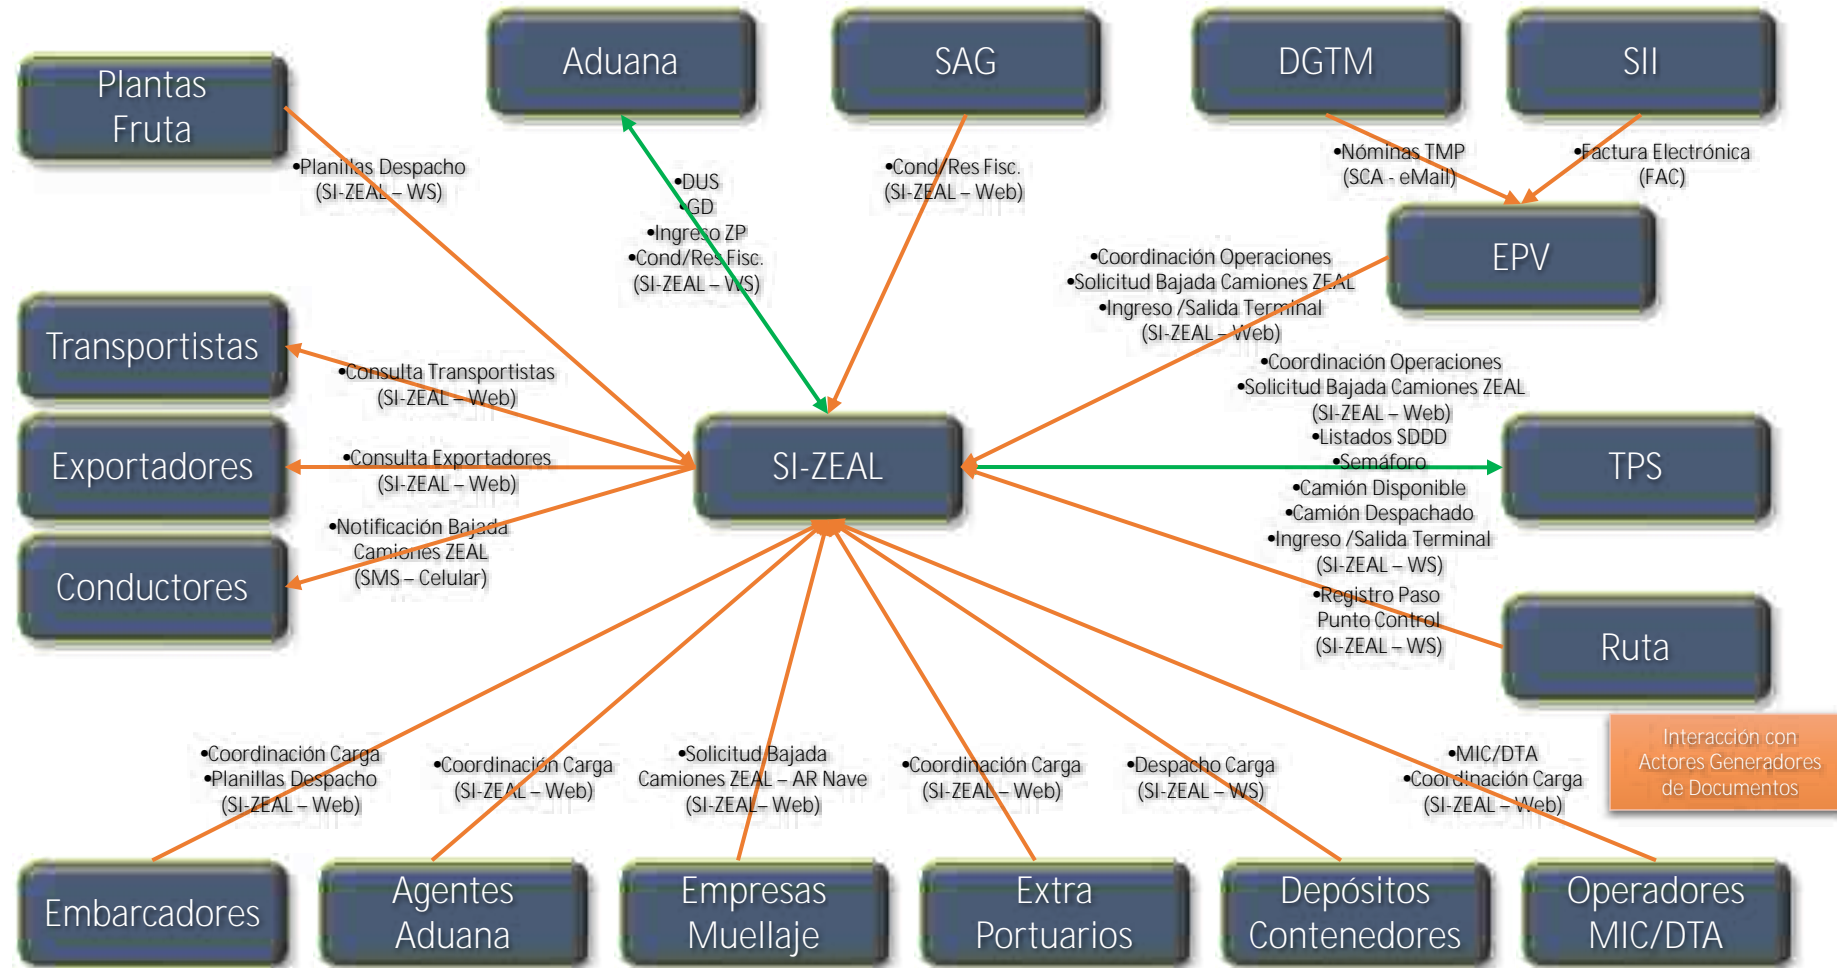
Plantas Fruta

Aduana

SAG

DGTM

SII

•Planillas Despacho
(SI-ZEAL – WS)

•DUS
•GD
•Ingreso ZP
•Cond/Res Fisc.
(SI-ZEAL – WS)

•Cond/Res Fisc.
(SI-ZEAL – Web)

•Nóminas TMP
(SCA - eMail)

•Factura Electrónica
(FAC)

EPV

•Coordinación Operaciones
•Solicitud Bajada Camiones ZEAL
•Ingreso /Salida Terminal
(SI-ZEAL – Web)

Transportistas

•Consulta Transportistas
(SI-ZEAL – Web)

•Coordinación Operaciones
•Solicitud Bajada Camiones ZEAL
(SI-ZEAL – Web)
•Listados SDDD
•Semáforo
•Camión Disponible
•Camión Despachado
•Ingreso /Salida Terminal
(SI-ZEAL – WS)

Exportadores

•Consulta Exportadores
(SI-ZEAL – Web)

SI-ZEAL

TPS

•Notificación Bajada
Camiones ZEAL
(SMS – Celular)

Conductores

•Registro Paso
Punto Control
(SI-ZEAL – WS)

Ruta

Interacción con Actores Generadores de Documentos

•Coordinación Carga
•Planillas Despacho
(SI-ZEAL – Web)

•Coordinación Carga
(SI-ZEAL – Web)

•Solicitud Bajada
Camiones ZEAL – AR Nave
(SI-ZEAL– Web)

•Coordinación Carga
(SI-ZEAL – Web)

•Despacho Carga
(SI-ZEAL – WS)

•MIC/DTA
•Coordinación Carga
(SI-ZEAL – Web)

Embarcadores

Agentes Aduana

Empresas Muellaje

Extra Portuarios

Depósitos Contenedores

Operadores MIC/DTA